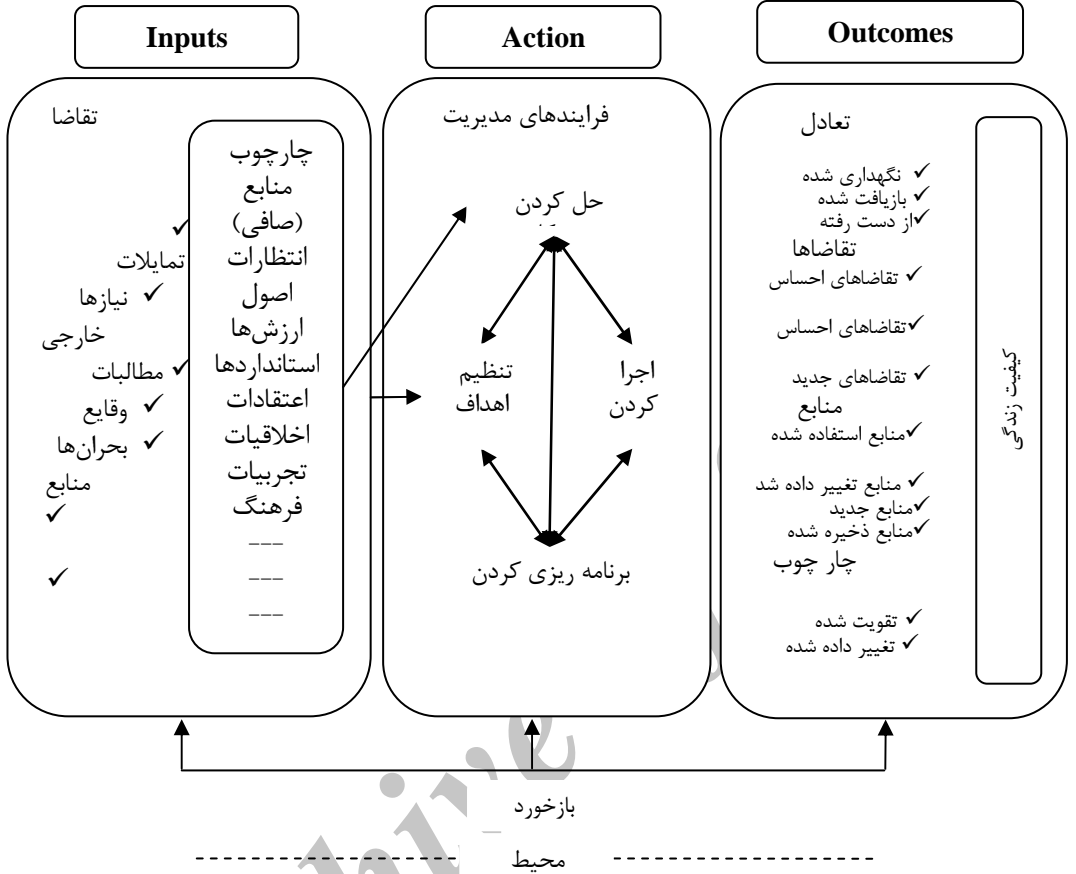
Inputs

Action

Outcomes

تقاضا

✓ تمایلات

✓ نیازها

خارجی

✓ مطالبات

✓ وقایع

✓ بحران‌ها

منابع

✓

✓

چارچوب
منابع
(صافی)
انتظارات
اصول
ارزش‌ها
استانداردها
اعتقادات
اخلاقیات
تجربیات
فرهنگ
---
---
---

فرایندهای مدیریت

حل کردن

تنظیم اهداف

اجرا کردن

برنامه ریزی کردن

تعادل

✓ نگهداری شده
✓ بازیافت شده
✓از دست رفته
تقاضاها
✓ تقاضاهای احساس

✓تقاضاهای احساس

✓ تقاضاهای جدید
منابع
✓منابع استفاده شده

✓ منابع تغییر داده شد
✓منابع جدید
✓منابع ذخیره شده
چار چوب

✓ تقویت شده
✓ تغییر داده شده

کیفیت زندگی

بازخورد

محیط